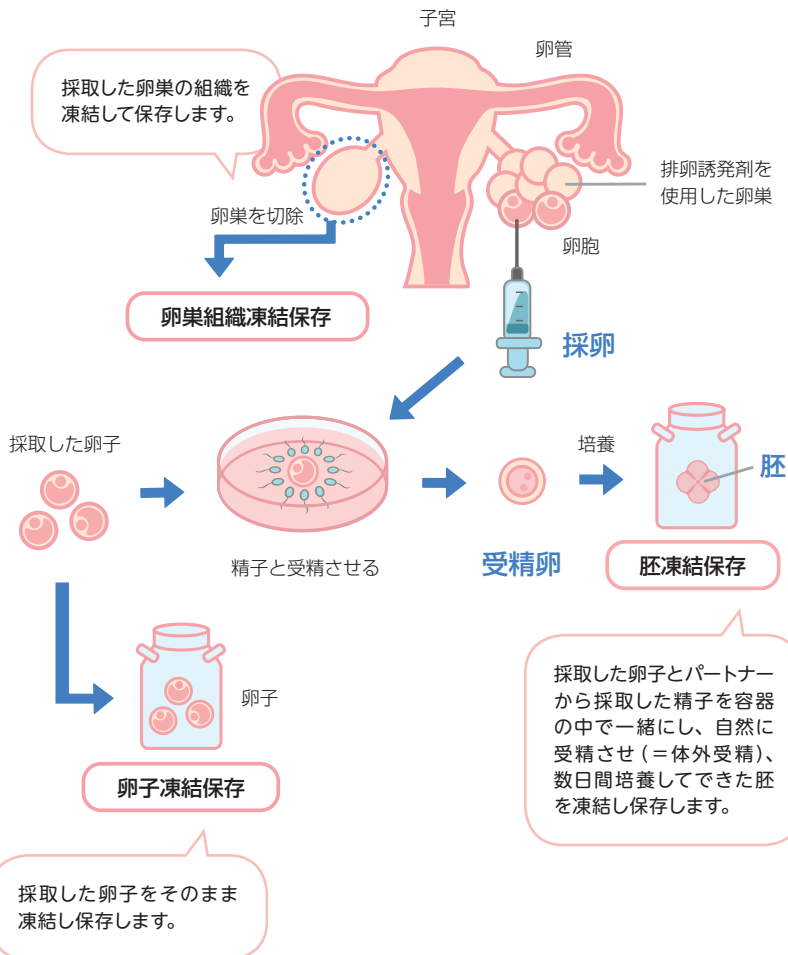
子宮

卵管

採取した卵巣の組織を凍結して保存します。

排卵誘発剤を使用した卵巣

卵巣を切除

卵胞

卵巣組織凍結保存

採卵

採取した卵子

培養

胚

精子と受精させる

受精卵

胚凍結保存

卵子

採取した卵子とパートナーから採取した精子を容器の中で一緒にし、自然に受精させ（＝体外受精）、数日間培養してできた胚を凍結し保存します。

卵子凍結保存

採取した卵子をそのまま凍結し保存します。